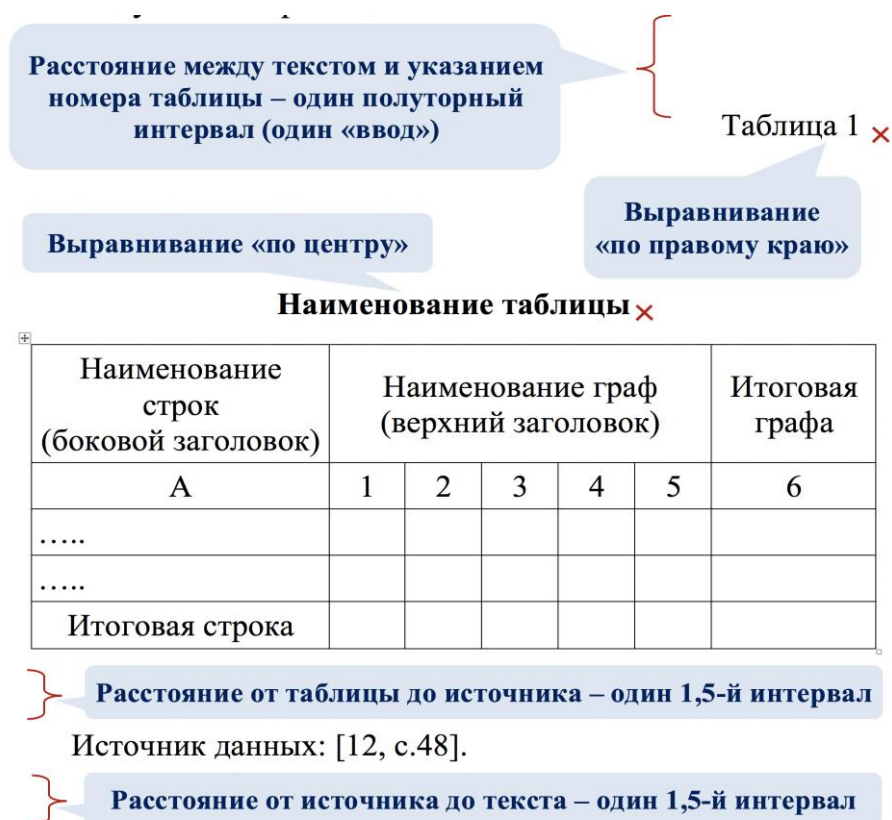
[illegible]

Расстояние между текстом и указанием номера таблицы – один полуторный интервал (один «ввод»)

Таблица 1

Выравнивание «по правому краю»

Выравнивание «по центру»

Наименование таблицы

| Наименование строк (боковой заголовок) | Наименование граф (верхний заголовок) | | | | | Итоговая графа |
|---|---|---|---|---|---|---|
| А | 1 | 2 | 3 | 4 | 5 | 6 |
| ….. | | | | | | |
| ….. | | | | | | |
| Итоговая строка | | | | | | |

Расстояние от таблицы до источника – один 1,5-й интервал

Источник данных: [12, с.48].

Расстояние от источника до текста – один 1,5-й интервал